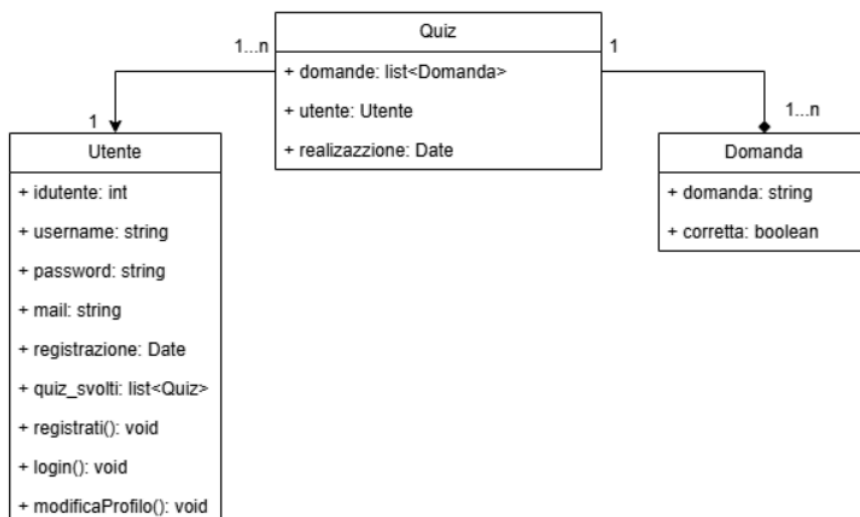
Quiz

+ domande: list<Domanda>

+ utente: Utente

+ realizazzione: Date

1...n

1

1

1...n

Utente

+ idutente: int

+ username: string

+ password: string

+ mail: string

+ registrazione: Date

+ quiz_svolti: list<Quiz>

+ registrati(): void

+ login(): void

+ modificaProfilo(): void

Domanda

+ domanda: string

+ corretta: boolean